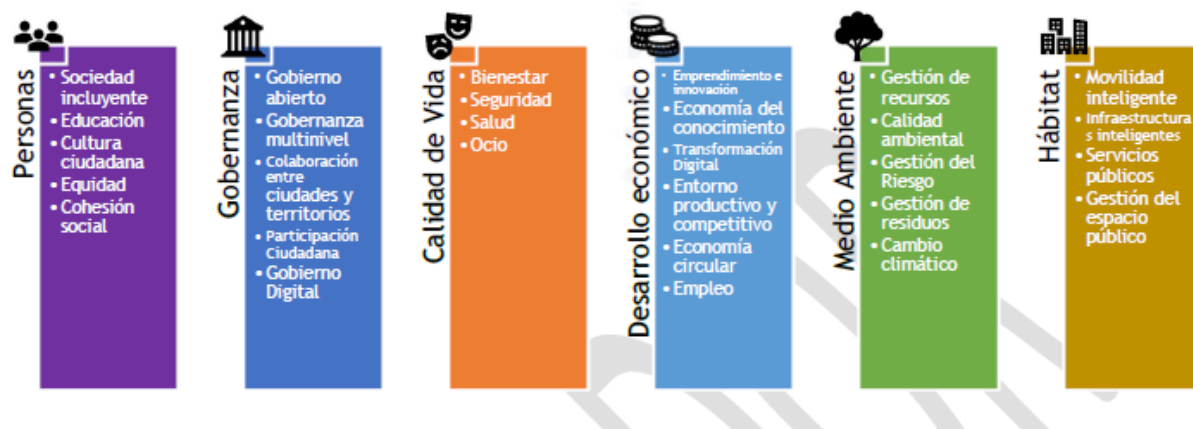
Personas
• Sociedad incluyente
• Educación
• Cultura ciudadana
• Equidad
• Cohesión social

Gobernanza
• Gobierno abierto
• Gobernanza multinivel
• Colaboración entre ciudades y territorios
• Participación Ciudadana
• Gobierno Digital

Calidad de Vida
• Bienestar
• Seguridad
• Salud
• Ocio

Desarrollo económico
• Emprendimiento e innovación
• Economía del conocimiento
• Transformación Digital
• Entorno productivo y competitivo
• Economía circular
• Empleo

Medio Ambiente
• Gestión de recursos
• Calidad ambiental
• Gestión del Riesgo
• Gestión de residuos
• Cambio climático

Hábitat
• Movilidad inteligente
• Infraestructuras inteligentes
• Servicios públicos
• Gestión del espacio público